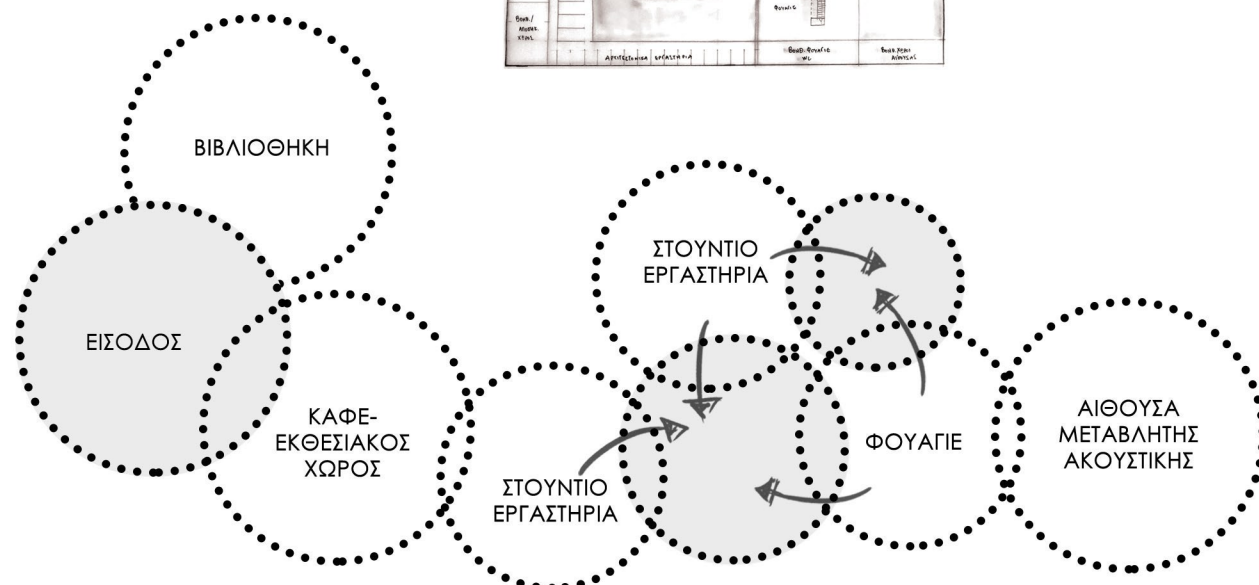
ΒΟΗΘ./ ΑΠΟΘΗΚ. ΧΩΡΟΙ

ΦΟΥΑΓΙΕ

ΑΡΧΙΤΕΚΤΟΝΙΚΑ ΕΡΓΑΣΤΗΡΙΑ

ΒΟΗΘ. ΦΟΥΑΓΙΕ WC

ΒΟΗΘ. ΧΩΡΟΙ ΑΙΘΟΥΣΑΣ

ΒΙΒΛΙΟΘΗΚΗ

ΕΙΣΟΔΟΣ

ΚΑΦΕ-ΕΚΘΕΣΙΑΚΟΣ ΧΩΡΟΣ

ΣΤΟΥΝΤΙΟ ΕΡΓΑΣΤΗΡΙΑ

ΣΤΟΥΝΤΙΟ ΕΡΓΑΣΤΗΡΙΑ

ΦΟΥΑΓΙΕ

ΑΙΘΟΥΣΑ ΜΕΤΑΒΛΗΤΗΣ ΑΚΟΥΣΤΙΚΗΣ